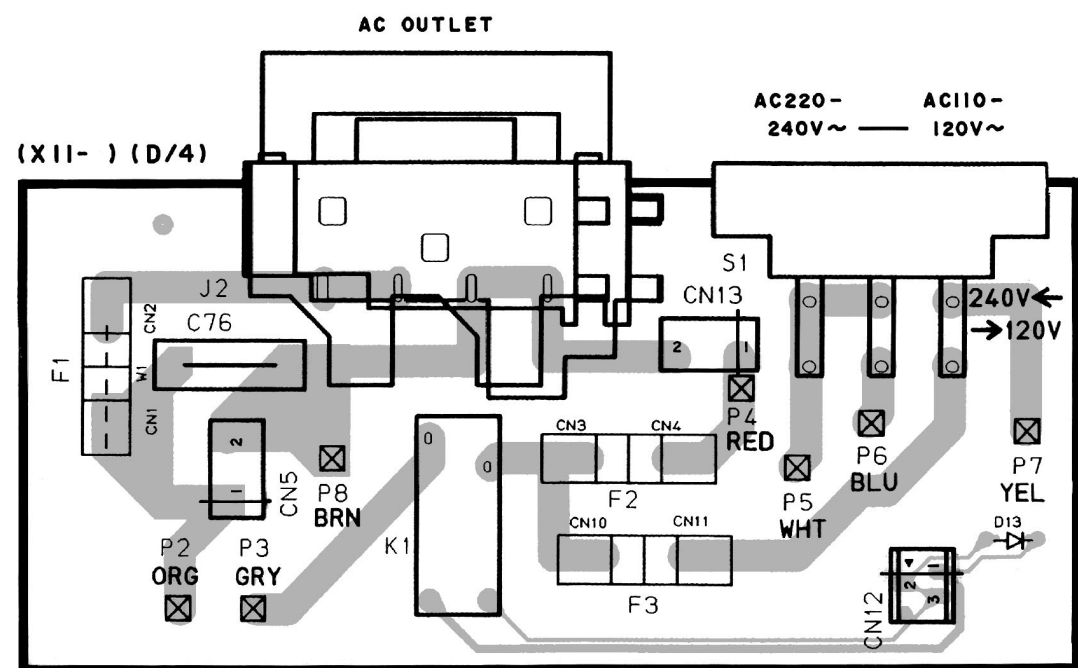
AC OUTLET

AC220-
240V~

AC110-
120V~

(XII- ) (D/4)

S1

J2

CN13

240V

120V

CN2

C76

F1

W1

CN1

2

1

P4
RED

2

CN5

1

P8
BRN

0

0

CN3

CN4

F2

P6
BLU

P5
WHT

P7
YEL

CN10

CN11

K1

F3

D13

P2
ORG

P3
GRY

CN12

1

2

3